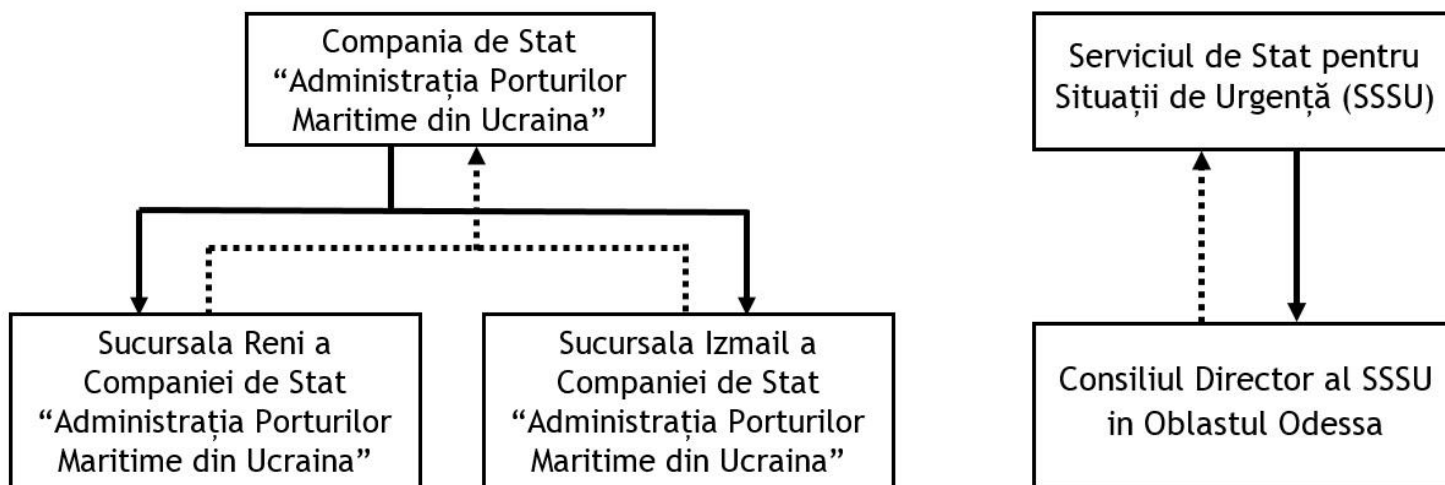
Compania de Stat “Administrația Porturilor Maritime din Ucraina”

Sucursala Reni a Companiei de Stat “Administrația Porturilor Maritime din Ucraina”

Sucursala Izmail a Companiei de Stat “Administrația Porturilor Maritime din Ucraina”

Serviciul de Stat pentru Situații de Urgență (SSSU)

Consiliul Director al SSSU in Oblastul Odessa